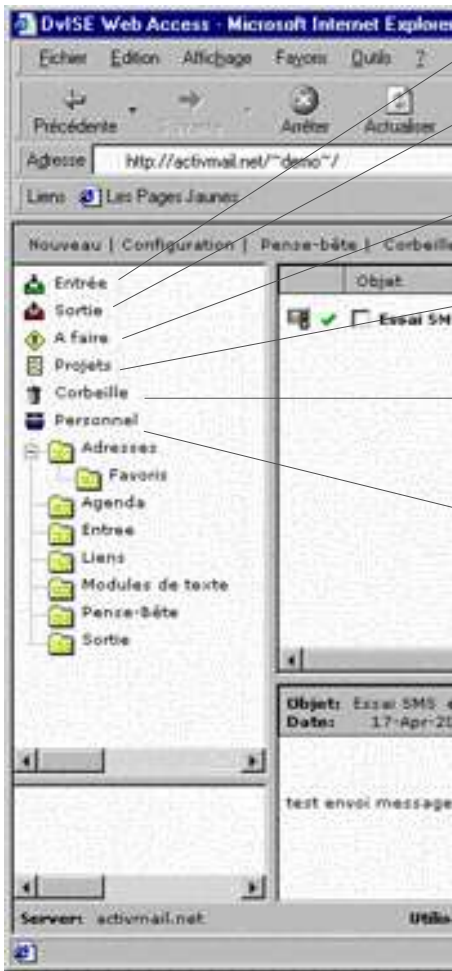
DvISE Web Access - Microsoft Internet Explorer

Fichier Edition Affichage Favoris Outils ?

Précédente Suivante Arrêter Actualiser

Adresse http://activmail.net/~demo~/

Liens Les Pages Jaunes

Nouveau | Configuration | Pense-bête | Corbeille

Entrée
Sortie
A faire
Projets
Corbeille
Personnel
Adresses
Favoris
Agenda
Entree
Liens
Modules de texte
Pense-Bête
Sortie

Objet

Essai SM

Objet: Essai SMS
Date: 17-Apr-20

test envoi message

Server: activmail.net

Utilis